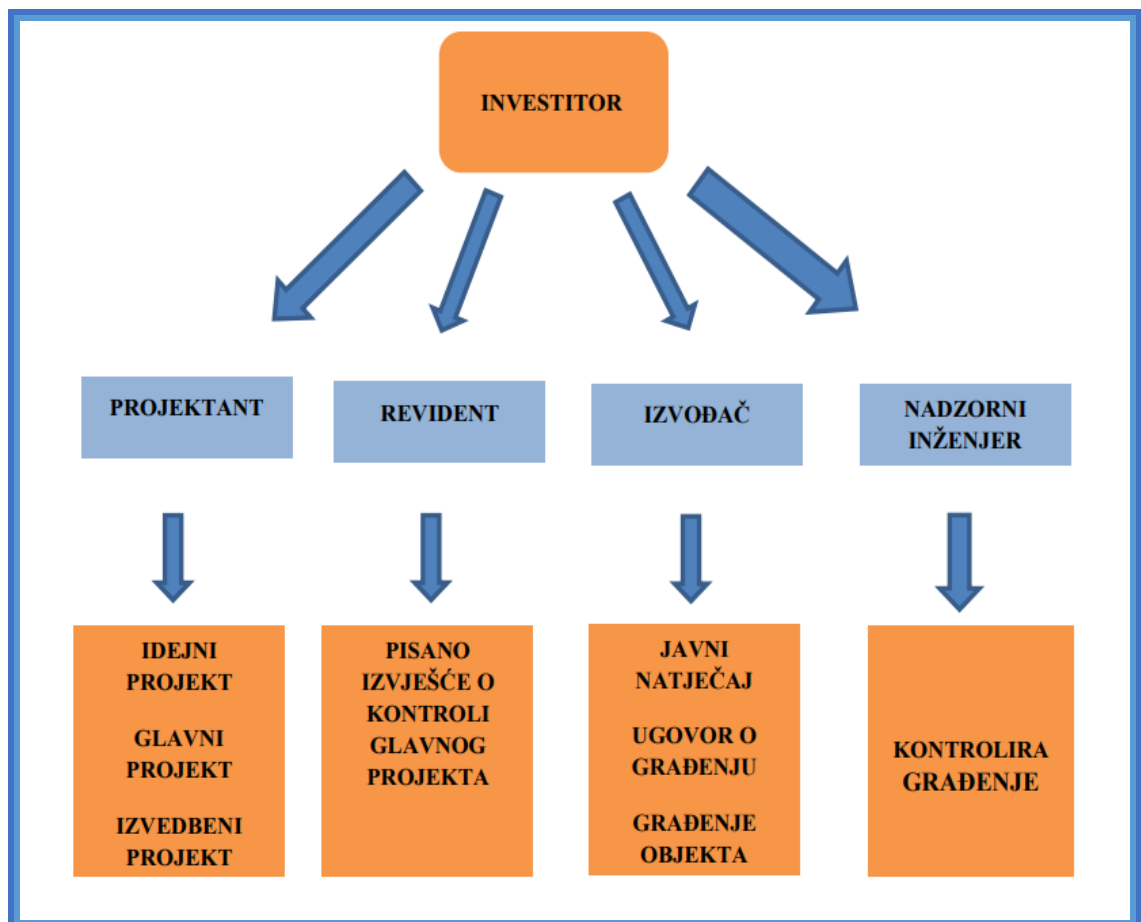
INVESTITOR

PROJEKTANT

REVIDENT

IZVOĐAČ

NADZORNI INŽENJER

IDEJNI PROJEKT

GLAVNI PROJEKT

IZVEDBENI PROJEKT

PISANO IZVJEŠĆE O KONTROLI GLAVNOG PROJEKTA

JAVNI NATJEČAJ

UGOVOR O GRAĐENJU

GRAĐENJE OBJEKTA

KONTROLIRA GRAĐENJE